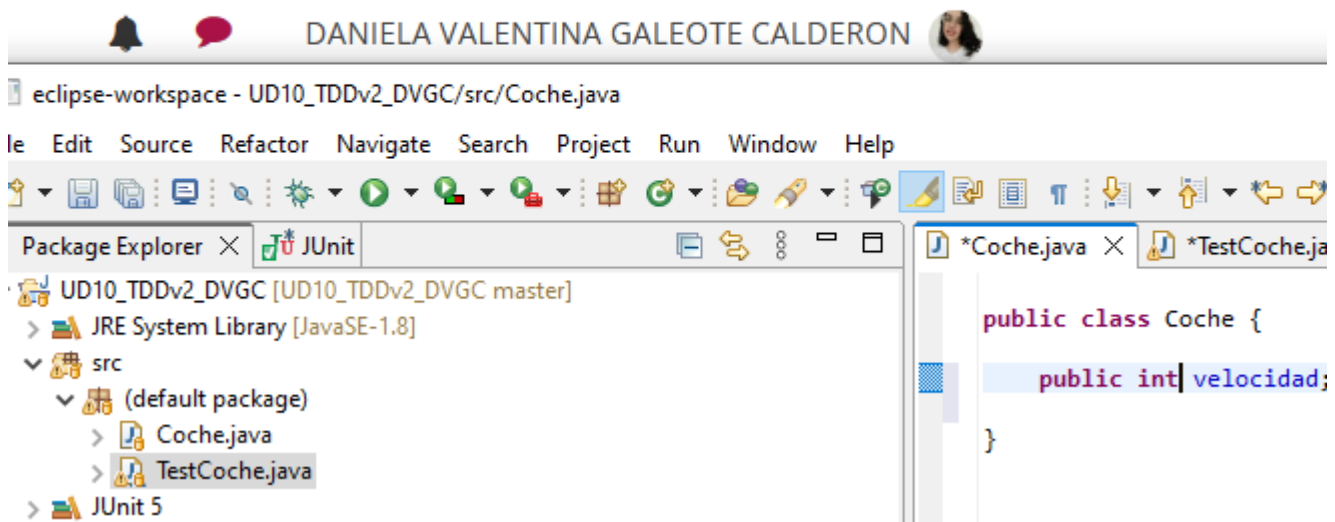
DANIELA VALENTINA GALEOTE CALDERON

eclipse-workspace - UD10_TDDv2_DVGC/src/Coche.java

le Edit Source Refactor Navigate Search Project Run Window Help

Package Explorer × JUnit

UD10_TDDv2_DVGC [UD10_TDDv2_DVGC master]
JRE System Library [JavaSE-1.8]
src
(default package)
Coche.java
TestCoche.java
JUnit 5

*Coche.java × *TestCoche.ja

public class Coche {

public int velocidad;

}